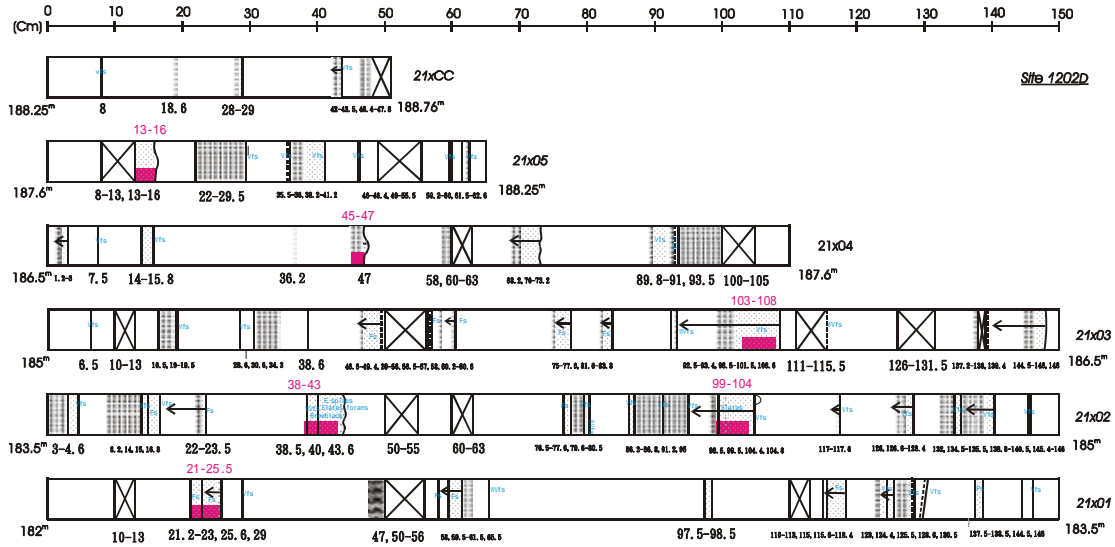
(Cm) 0 10 20 30 40 50 60 70 80 90 100 110 120 130 140 150

Site 1202D

21xCC
186.25m 8 18.6 28-29 42-43.5,46.4-47.8 188.76m
Vfs Vfs

21x05
13-16
187.6m 8-13,13-16 22-29.5 35.5-36,38.2-41.2 46-46.4,49-55.5 58.2-60,61.5-62.6 188.25m
Vfs Vfs Vfs

21x04
45-47
186.5m 1.3-3 7.5 14-15.8 36.2 47 58,60-63 68.2,70-73.2 89.8-91,93.5 100-105 187.6m
Vfs Vfs

21x03
103-108
185m 6.5 10-13 16.5,19-19.5 28.6,30.6,34.3 38.6 46.5-49.4,50-55,56.5-57,58,60.2-60.5 75-77.5,81.6-83.3 92.5-93.4,95.5-101.5,108.6 111-115.5 126-131.5 137.2-138,139.4 144.5-146,148 186.5m
Vfs Vfs Vfs Fs Fs Vfs Vfs

21x02
38-43 99-104
183.5m 3-4.6 8.2,14,15,16.8 22-23.5 38.5,40,43.6 50-55 60-63 76.5-77.6,79.6-80.5 86.2-86.8,91.2,95 98.5,99.5,104.4,104.8 117-117.6 128,130.8-133.4 132,134.5-135.5,138.8-140.5,145.4-148 185m
Vfs Fs Vfs Vfs Fs Vfs Vfs Vfs Vfs
LE sponge Vfs Glauconite forams Shells/racks

21x01
21-25.5
182m 10-13 21.2-23,25.6,29 47,50-56 58,59.5-61.5,65.5 97.5-98.5 110-113,115,116.8-118.4 123,124.4,125.5,128.6,130.5 137.5-138.5,144.5,146 183.5m
Fs Fs Vfs Fs Fs Vfs Vfs Fs Fs Fs